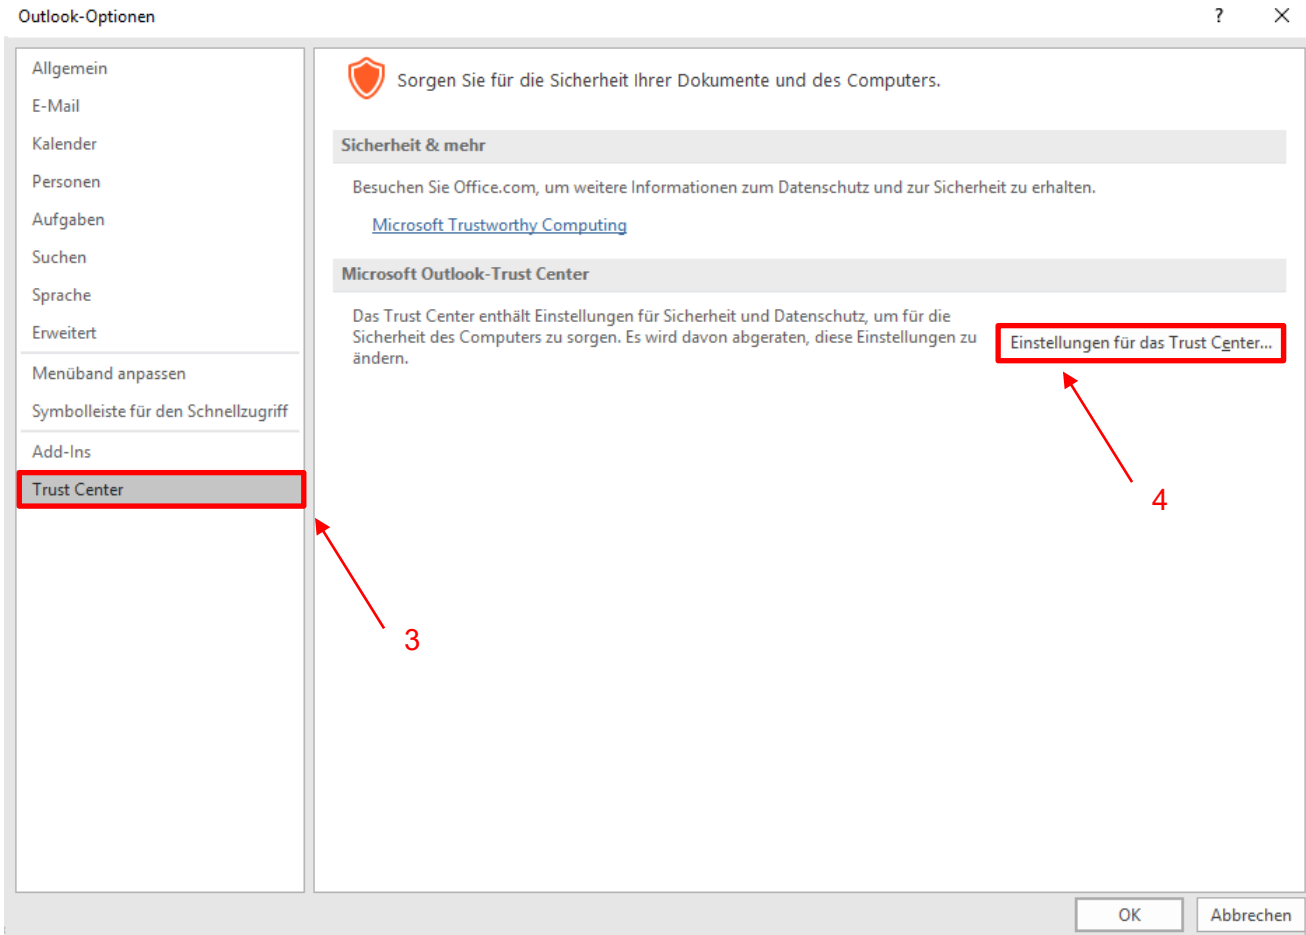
Outlook-Optionen

?

Allgemein
E-Mail
Kalender
Personen
Aufgaben
Suchen
Sprache
Erweitert
Menüband anpassen
Symbolleiste für den Schnellzugriff
Add-Ins
Trust Center

Sorgen Sie für die Sicherheit Ihrer Dokumente und des Computers.

Sicherheit & mehr

Besuchen Sie Office.com, um weitere Informationen zum Datenschutz und zur Sicherheit zu erhalten.

Microsoft Trustworthy Computing

Microsoft Outlook-Trust Center

Das Trust Center enthält Einstellungen für Sicherheit und Datenschutz, um für die Sicherheit des Computers zu sorgen. Es wird davon abgeraten, diese Einstellungen zu ändern.

Einstellungen für das Trust Center...

4

3

OK
Abbrechen